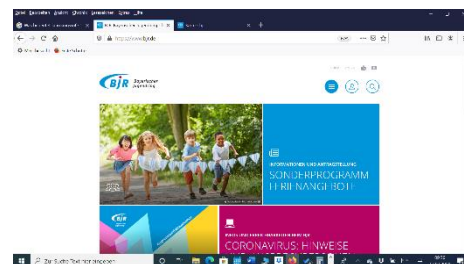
Datei Bearbeiten Ansicht Chronik Lesezeichen Extras Hilfe

BJR Bayerischer Jugendring

INFORMATIONEN UND ANTRAGSTELLUNG
SONDERPROGRAMM FREIZEITANGEBOTE

CORONAVIRUS: HINWEISE

Zur Suche Text hier eingeben